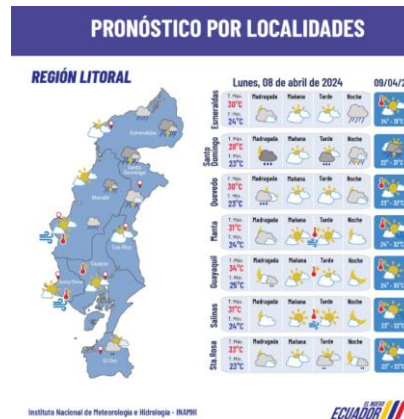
PRONÓSTICO POR LOCALIDADES

REGIÓN LITORAL

Esmeraldas

Santo Domingo

Manabí

Los Ríos

Guayas

Santa Elena

El Oro

Lunes, 08 de abril de 2024

09/04/

| | | Madrugada | Mañana | Tarde | Noche | |
|---|---|---|---|---|---|---|
| Esmeraldas | T. Máx. 30°C T. Mín. 24°C | Madrugada | Mañana | Tarde | Noche | 24° - 31°C |
| Santo Domingo | T. Máx. 29°C T. Mín. 23°C | Madrugada | Mañana | Tarde | Noche | 22° - 28°C |
| Quevedo | T. Máx. 30°C T. Mín. 23°C | Madrugada | Mañana | Tarde | Noche | 23° - 32°C |
| Manta | T. Máx. 31°C T. Mín. 24°C | Madrugada | Mañana | Tarde | Noche | 24° - 32°C |
| Guayaquil | T. Máx. 34°C T. Mín. 25°C | Madrugada | Mañana | Tarde | Noche | 24° - 35°C |
| Salinas | T. Máx. 31°C T. Mín. 24°C | Madrugada | Mañana | Tarde | Noche | 23° - 32°C |
| Sta. Rosa | T. Máx. 33°C T. Mín. 23°C | Madrugada | Mañana | Tarde | Noche | 23° - 33°C |

Instituto Nacional de Meteorología e Hidrología - INAMHI

EL NUEVO ECUADOR